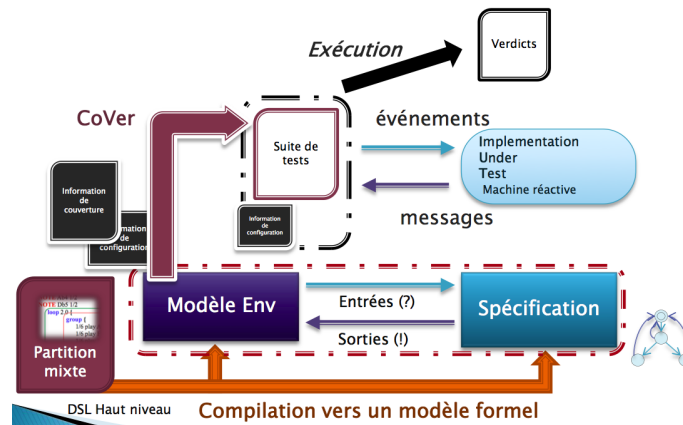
Exécution

Verdicts

CoVer

Suite de tests

événements

Implementation Under Test
Machine réactive

messages

Information de couverture

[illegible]mation de configuration

Information de configuration

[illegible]OTE D65 1/2
loop 2,0 {
group {
1/6 play
1/6 play

Partition mixte

Modèle Env

Entrées (?)

Sorties (!)

Spécification

DSL Haut niveau

Compilation vers un modèle formel